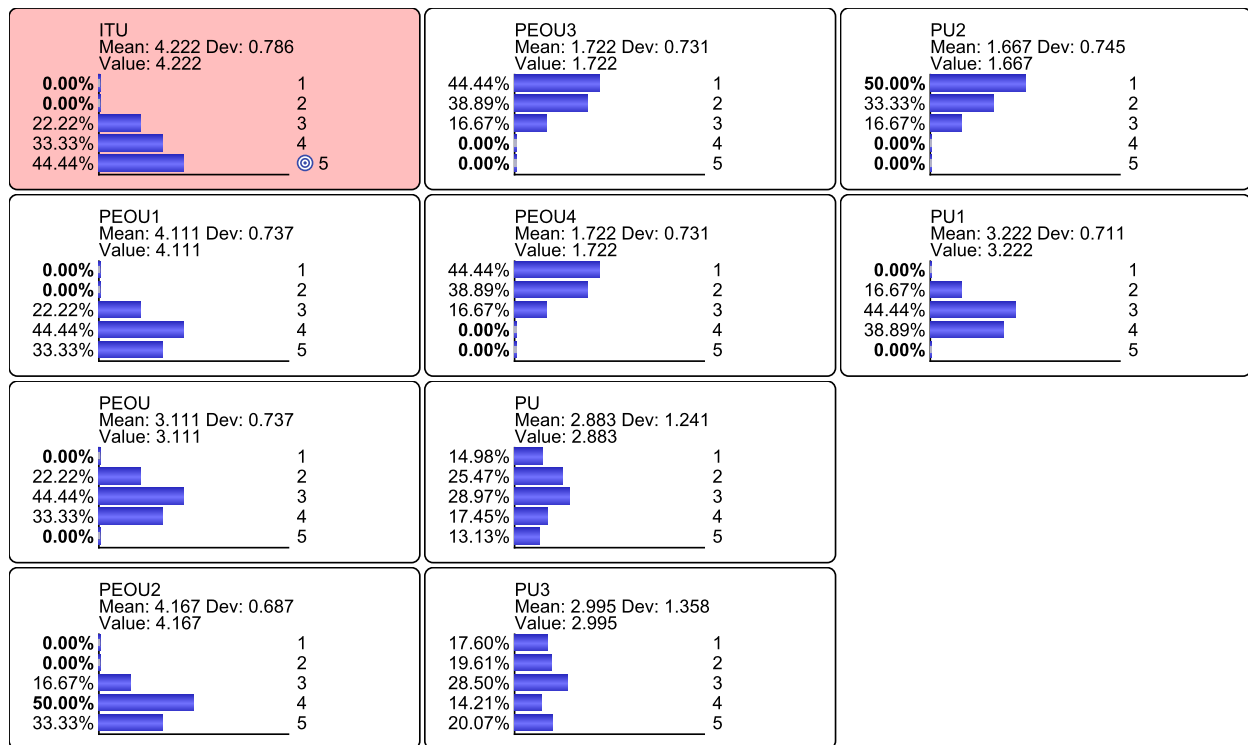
ITU
Mean: 4.222 Dev: 0.786
Value: 4.222
0.00% 1
0.00% 2
22.22% 3
33.33% 4
44.44% 5

PEOU3
Mean: 1.722 Dev: 0.731
Value: 1.722
44.44% 1
38.89% 2
16.67% 3
0.00% 4
0.00% 5

PU2
Mean: 1.667 Dev: 0.745
Value: 1.667
50.00% 1
33.33% 2
16.67% 3
0.00% 4
0.00% 5

PEOU1
Mean: 4.111 Dev: 0.737
Value: 4.111
0.00% 1
0.00% 2
22.22% 3
44.44% 4
33.33% 5

PEOU4
Mean: 1.722 Dev: 0.731
Value: 1.722
44.44% 1
38.89% 2
16.67% 3
0.00% 4
0.00% 5

PU1
Mean: 3.222 Dev: 0.711
Value: 3.222
0.00% 1
16.67% 2
44.44% 3
38.89% 4
0.00% 5

PEOU
Mean: 3.111 Dev: 0.737
Value: 3.111
0.00% 1
22.22% 2
44.44% 3
33.33% 4
0.00% 5

PU
Mean: 2.883 Dev: 1.241
Value: 2.883
14.98% 1
25.47% 2
28.97% 3
17.45% 4
13.13% 5

PEOU2
Mean: 4.167 Dev: 0.687
Value: 4.167
0.00% 1
0.00% 2
16.67% 3
50.00% 4
33.33% 5

PU3
Mean: 2.995 Dev: 1.358
Value: 2.995
17.60% 1
19.61% 2
28.50% 3
14.21% 4
20.07% 5